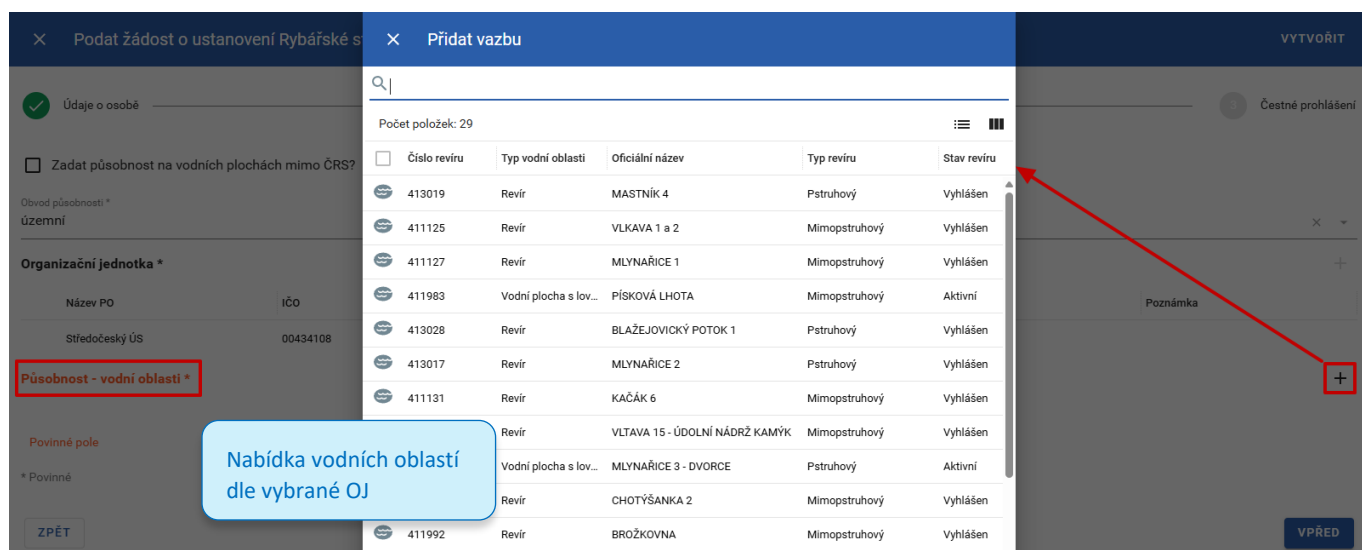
Podat žádost o ustanovení Rybářské st

VYTVOŘIT

Údaje o osobě

Čestné prohlášení

Zadat působnost na vodních plochách mimo ČRS?

Obvod působnosti *
územní

Organizační jednotka *

| Název PO | IČO | Poznámka |
|---|---|---|
| Středočeský ÚS | 00434108 | |

Působnost - vodní oblasti *

Povinné pole

* Povinné

ZPĚT

VPŘED

Přidat vazbu

Počet položek: 29

| Číslo revíru | Typ vodní oblasti | Oficiální název | Typ revíru | Stav revíru |
|---|---|---|---|---|
| 413019 | Revír | MASTNÍK 4 | Pstruhový | Vyhlášen |
| 411125 | Revír | VLKAVA 1 a 2 | Mimopstruhový | Vyhlášen |
| 411127 | Revír | MLYNAŘICE 1 | Mimopstruhový | Vyhlášen |
| 411983 | Vodní plocha s lov... | PÍSKOVÁ LHOTA | Mimopstruhový | Aktivní |
| 413028 | Revír | BLAŽEJOVICKÝ POTOK 1 | Pstruhový | Vyhlášen |
| 413017 | Revír | MLYNAŘICE 2 | Pstruhový | Vyhlášen |
| 411131 | Revír | KAČÁK 6 | Mimopstruhový | Vyhlášen |
| | Revír | VLTAVA 15 - ÚDOLNÍ NÁDRŽ KAMÝK | Mimopstruhový | Vyhlášen |
| | Vodní plocha s lov... | MLYNAŘICE 3 - DVORCE | Pstruhový | Aktivní |
| | Revír | CHOTÝŠANKA 2 | Mimopstruhový | Vyhlášen |
| 411992 | Revír | BROŽKOVNA | Mimopstruhový | Vyhlášen |

Nabídka vodních oblastí dle vybrané OJ